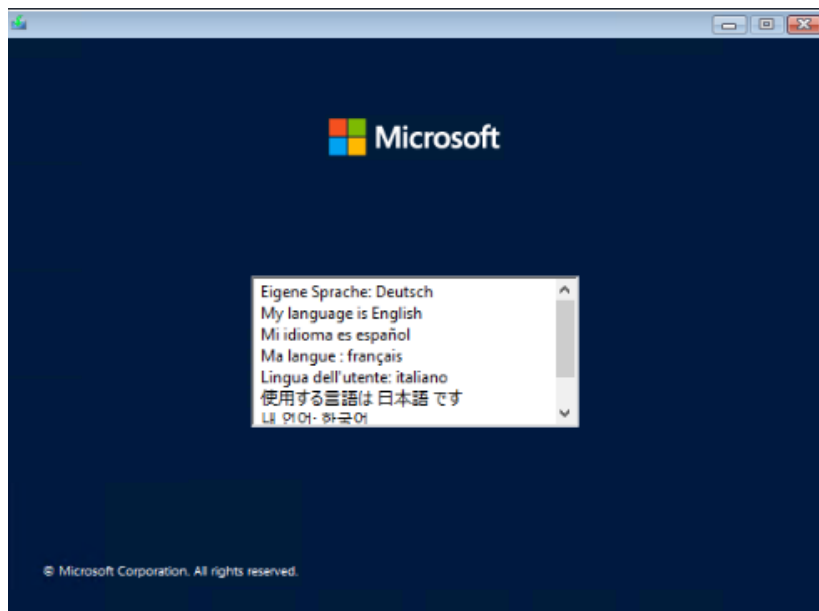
Microsoft

Eigene Sprache: Deutsch
My language is English
Mi idioma es español
Ma langue : français
Lingua dell'utente: italiano
使用する言語は 日本語 です
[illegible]

© Microsoft Corporation. All rights reserved.